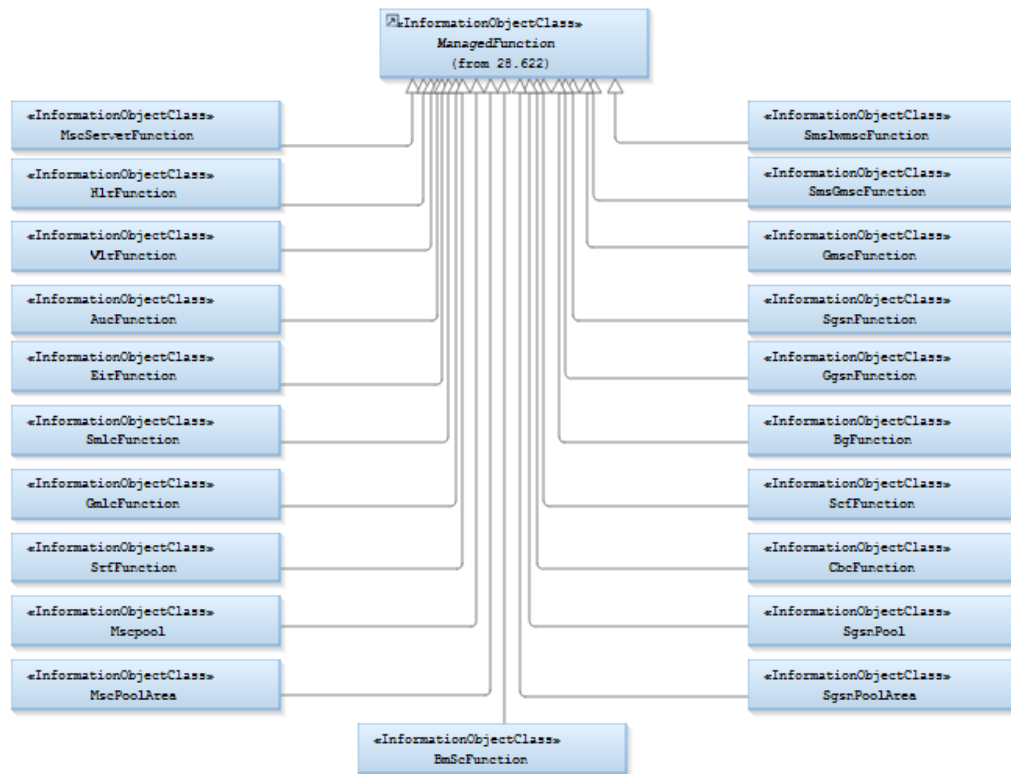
«InformationObjectClass»
ManagedFunction
(from 28.622)

«InformationObjectClass»
MscServerFunction

«InformationObjectClass»
HlrFunction

«InformationObjectClass»
VlrFunction

«InformationObjectClass»
AucFunction

«InformationObjectClass»
EirFunction

«InformationObjectClass»
SmlcFunction

«InformationObjectClass»
GmlcFunction

«InformationObjectClass»
SrfFunction

«InformationObjectClass»
Mscpool

«InformationObjectClass»
MscPoolArea

«InformationObjectClass»
SmsIwmscFunction

«InformationObjectClass»
SmsGmscFunction

«InformationObjectClass»
GmscFunction

«InformationObjectClass»
SgsnFunction

«InformationObjectClass»
GgsnFunction

«InformationObjectClass»
BgFunction

«InformationObjectClass»
ScfFunction

«InformationObjectClass»
CbcFunction

«InformationObjectClass»
SgsnPool

«InformationObjectClass»
SgsnPoolArea

«InformationObjectClass»
BmScFunction